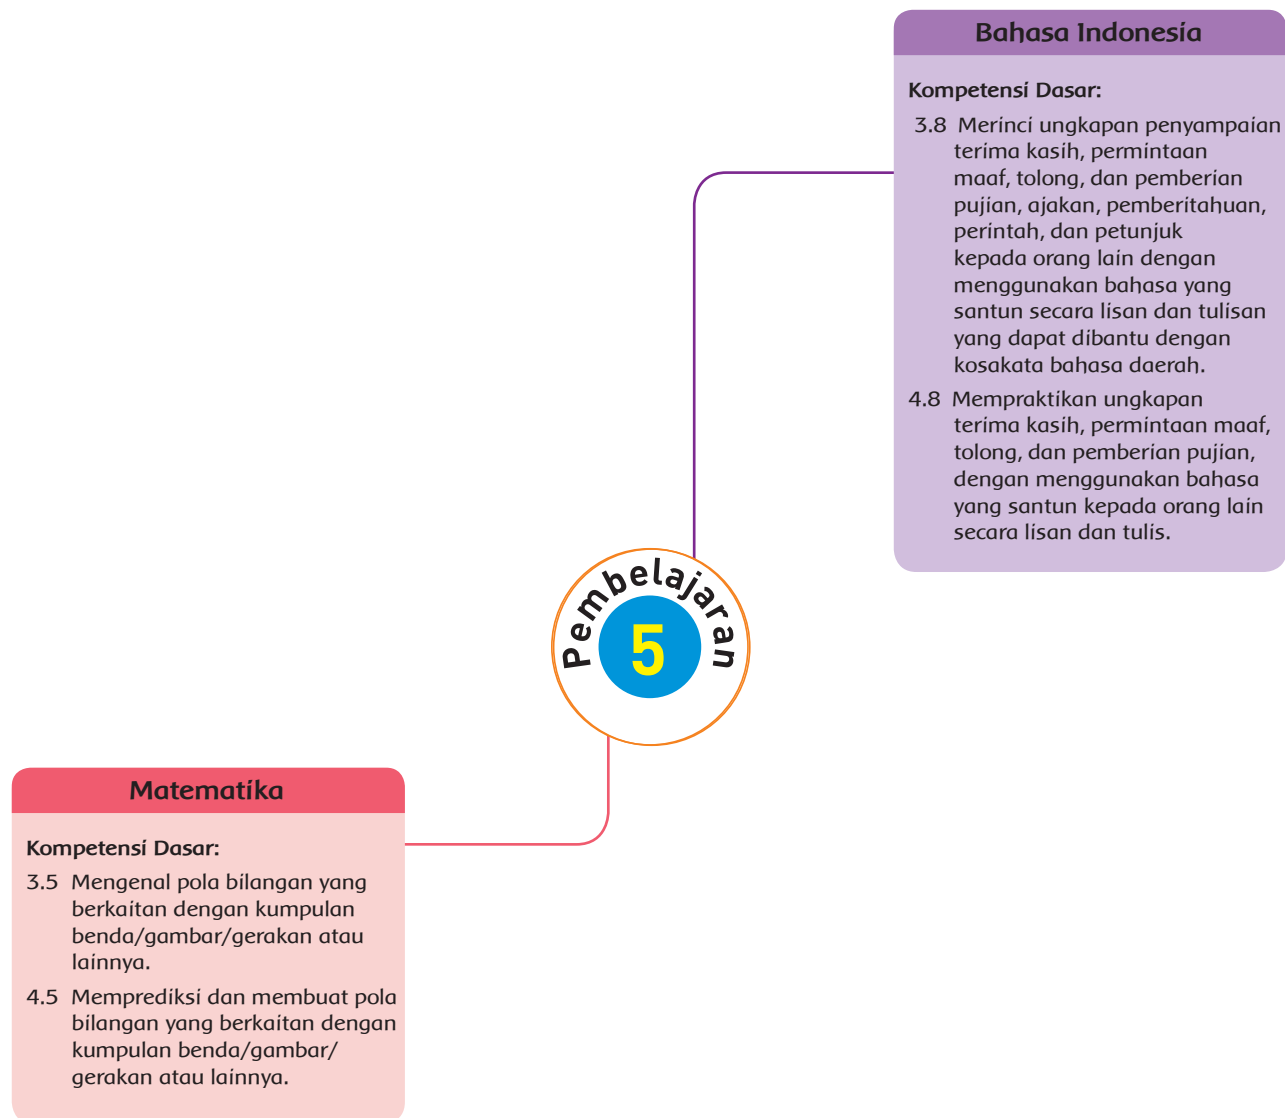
Bahasa Indonesia

Kompetensi Dasar:

3.8 Merinci ungkapan penyampaian terima kasih, permintaan maaf, tolong, dan pemberian pujian, ajakan, pemberitahuan, perintah, dan petunjuk kepada orang lain dengan menggunakan bahasa yang santun secara lisan dan tulisan yang dapat dibantu dengan kosakata bahasa daerah.

4.8 Mempraktikan ungkapan terima kasih, permintaan maaf, tolong, dan pemberian pujian, dengan menggunakan bahasa yang santun kepada orang lain secara lisan dan tulis.

Pembelajaran 5

Matematika

Kompetensi Dasar:

3.5 Mengenal pola bilangan yang berkaitan dengan kumpulan benda/gambar/gerakan atau lainnya.

4.5 Memprediksi dan membuat pola bilangan yang berkaitan dengan kumpulan benda/gambar/gerakan atau lainnya.